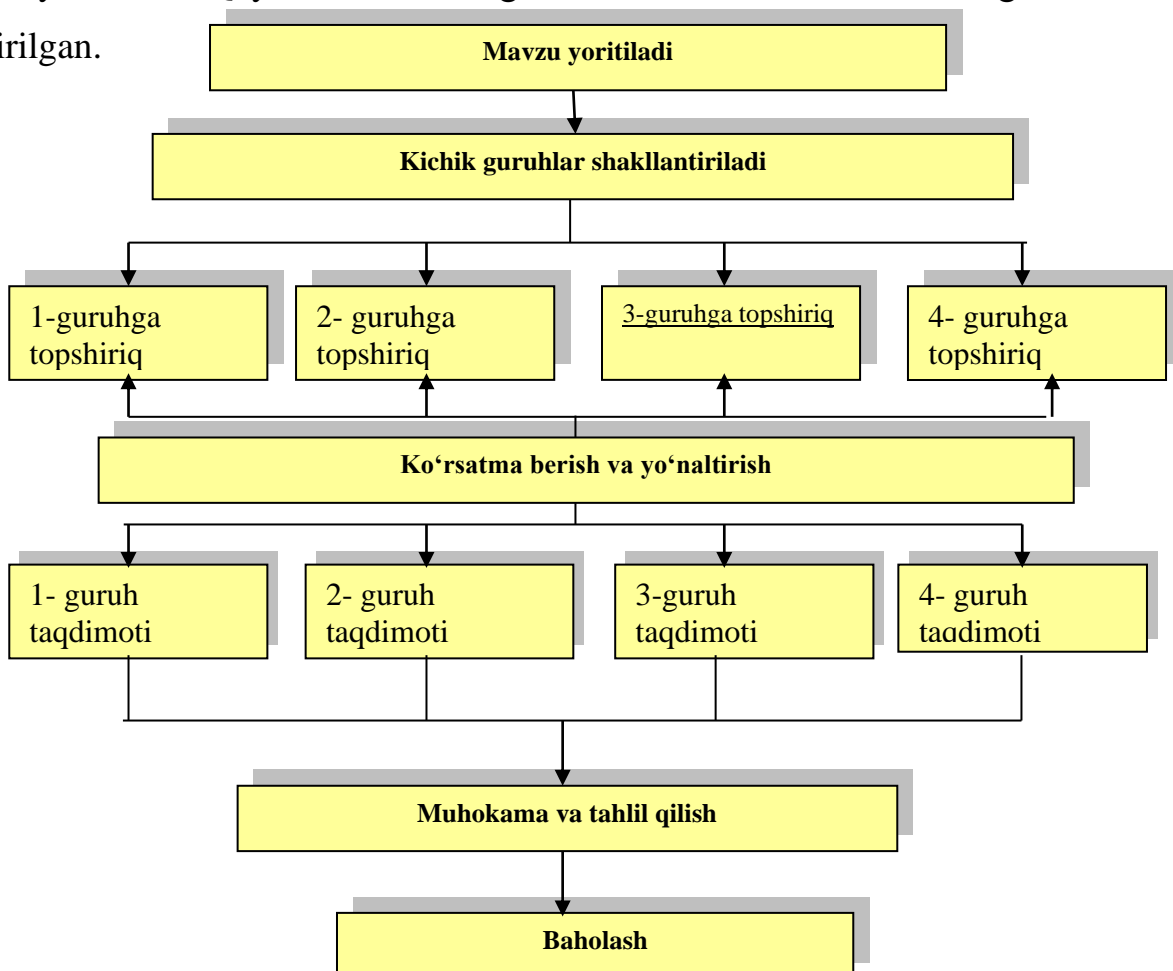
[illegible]
irilgan.

Mavzu yoritiladi

Kichik guruhlar shakllantiriladi

1-guruhga topshiriq

2- guruhga topshiriq

3-guruhga topshiriq

4- guruhga topshiriq

Ko‘rsatma berish va yo‘naltirish

1- guruh taqdimoti

2- guruh taqdimoti

3-guruh taqdimoti

4- guruh taqdimoti

Muhokama va tahlil qilish

Baholash